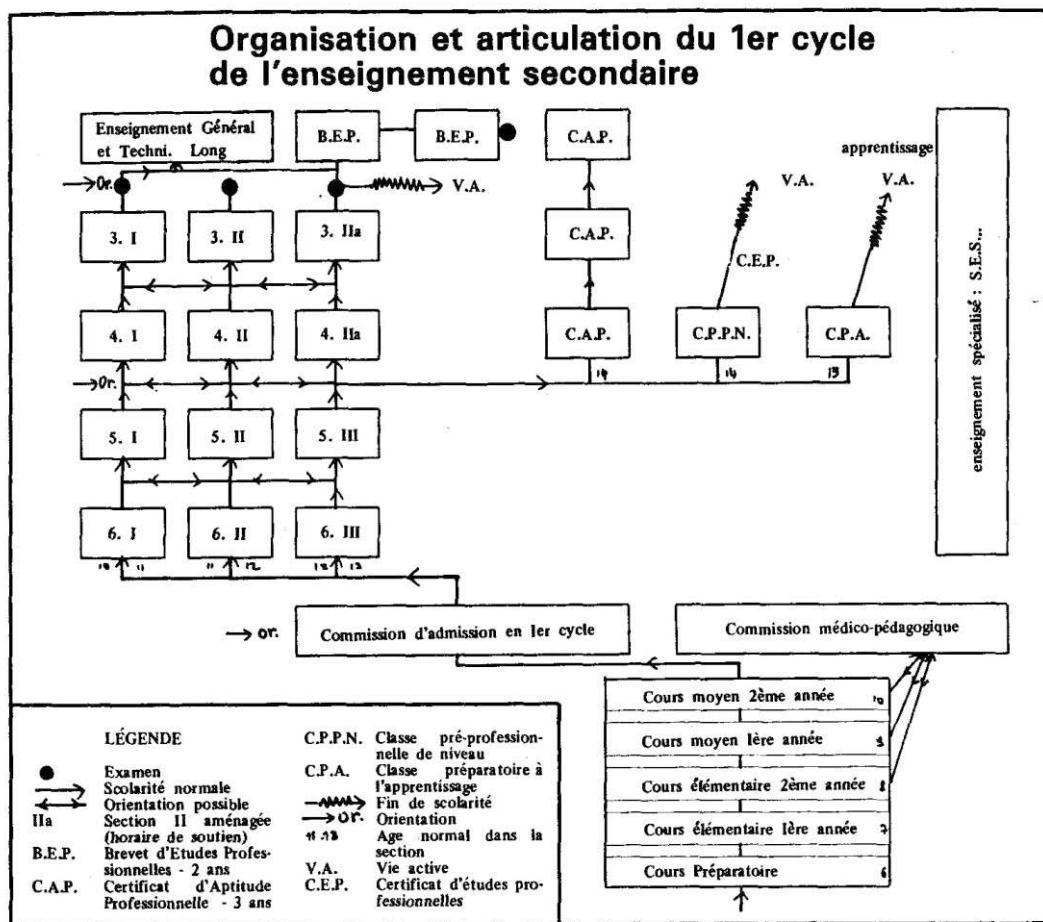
Organisation et articulation du 1er cycle de l'enseignement secondaire

Enseignement Général et Techni. Long

B.E.P.

B.E.P.

C.A.P.

apprentissage

Or.

V.A.

V.A.

V.A.

3. I

3. II

3. IIa

C.A.P.

C.E.P.

4. I

4. II

4. IIa

C.A.P.

C.P.P.N.

C.P.A.

Or.

14

14

15

5. I

5. II

5. III

enseignement spécialisé : S.E.S...

6. I

6. II

6. III

10 11

11 12

12 13

or.

Commission d'admission en 1er cycle

Commission médico-pédagogique

Cours moyen 2ème année 10

Cours moyen 1ère année 9

Cours élémentaire 2ème année 8

Cours élémentaire 1ère année 7

Cours Préparatoire 6

LÉGENDE

Examen

Scolarité normale

Orientation possible

IIa Section II aménagée (horaire de soutien)

B.E.P. Brevet d'Etudes Professionnelles - 2 ans

C.A.P. Certificat d'Aptitude Professionnelle - 3 ans

C.P.P.N. Classe pré-professionnelle de niveau

C.P.A. Classe préparatoire à l'apprentissage

Fin de scolarité

or. Orientation

11 12 Age normal dans la section

V.A. Vie active

C.E.P. Certificat d'études professionnelles